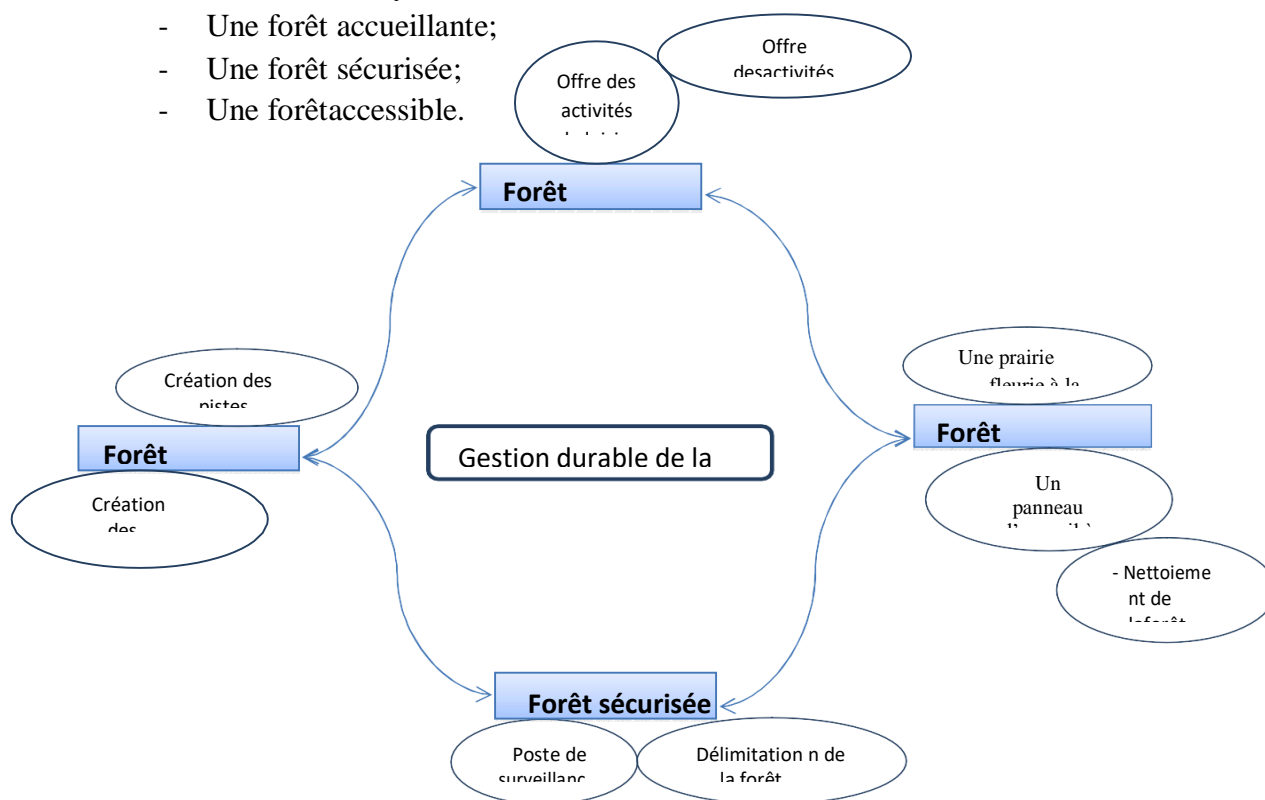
- Une forêt accueillante;
- Une forêt sécurisée;
- Une forêtaccessible.

Offre desactivités

Offre des activités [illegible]

Forêt

Une prairie fleurie à la

Création des pistes

Forêt

Gestion durable de la

Forêt

Création des

Un panneau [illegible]

- Nettoiement de laforêt

Forêt sécurisée

Poste de surveillanc

Délimitation n de la forêt